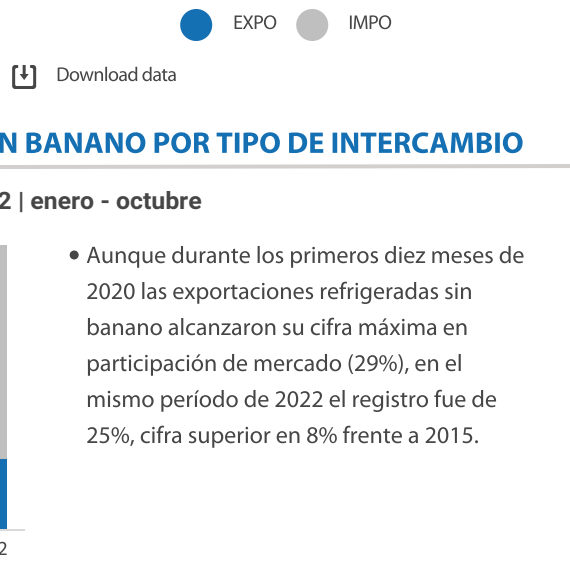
EXPO IMPO

Download data

N BANANO POR TIPO DE INTERCAMBIO

2 | enero - octubre

• Aunque durante los primeros diez meses de 2020 las exportaciones refrigeradas sin banano alcanzaron su cifra máxima en participación de mercado (29%), en el mismo período de 2022 el registro fue de 25%, cifra superior en 8% frente a 2015.

2